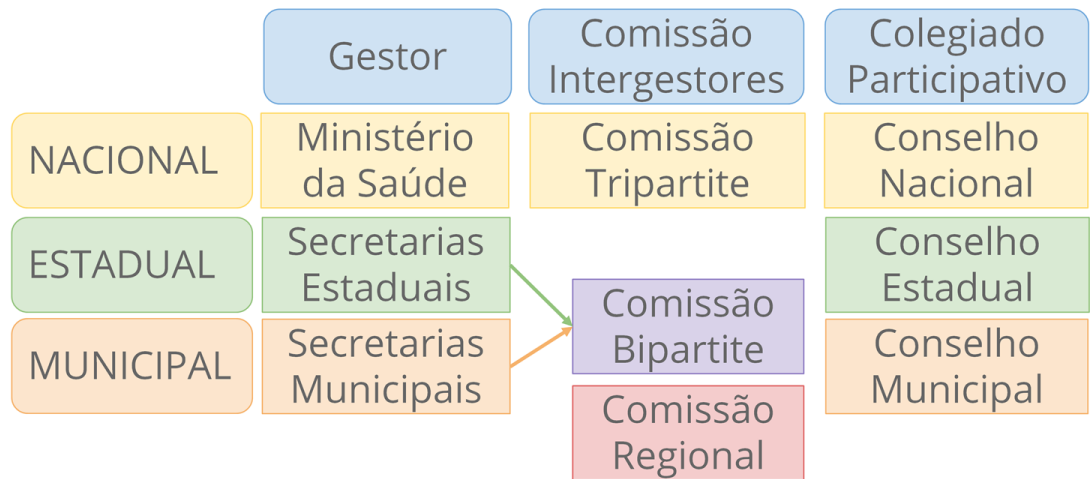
| | Gestor | Comissão Intergestores | Colegiado Participativo |
|---|---|---|---|
| NACIONAL | Ministério da Saúde | Comissão Tripartite | Conselho Nacional |
| ESTADUAL | Secretarias Estaduais | | Conselho Estadual |
| MUNICIPAL | Secretarias Municipais | Comissão Bipartite | Conselho Municipal |
| | | Comissão Regional | |